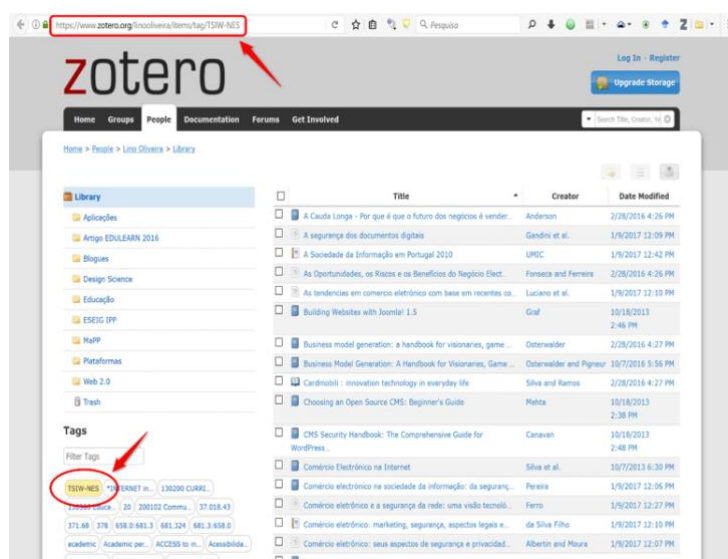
https://www.zotero.org/linooliveira/items/tag/TSIW-NES

Pesquisa

zotero

Log In · Register

Upgrade Storage

Home Groups People Documentation Forums Get Involved

Search Title, Creator, Ye

Home > People > Lino Oliveira > Library

Library
Aplicações
Artigo EDULEARN 2016
Blogues
Design Science
Educação
ESEIG IPP
MaPP
Plataformas
Web 2.0
Trash

Tags

Filter Tags

TSIW-NES "INTERNET in... 130200 CURRI... 130000 Educa... 20 200102 Commu... 37.018.43 371.68 378 658.0:681.3 681.324 681.3:658.0 academic Academic per... ACCESS to in... Acessibilida...

| | Title | Creator | Date Modified |
|---|---|---|---|
| | A Cauda Longa - Por que é que o futuro dos negócios é vender... | Anderson | 2/28/2016 4:26 PM |
| | A segurança dos documentos digitais | Gandini et al. | 1/9/2017 12:09 PM |
| | A Sociedade da Informação em Portugal 2010 | UMIC | 1/9/2017 12:42 PM |
| | As Oportunidades, os Riscos e os Benefícios do Negócio Elect... | Fonseca and Ferreira | 2/28/2016 4:26 PM |
| | As tendencias em comercio eletrónico com base em recentes co... | Luciano et al. | 1/9/2017 12:10 PM |
| | Building Websites with Joomla! 1.5 | Graf | 10/18/2013 2:46 PM |
| | Business model generation: a handbook for visionaries, game ... | Osterwalder | 2/28/2016 4:27 PM |
| | Business Model Generation: A Handbook for Visionaries, Game ... | Osterwalder and Pigneur | 10/7/2016 5:56 PM |
| | Cardinobili : innovation technology in everyday life | Silva and Ramos | 2/28/2016 4:27 PM |
| | Choosing an Open Source CMS: Beginner's Guide | Mehta | 10/18/2013 2:38 PM |
| | CMS Security Handbook: The Comprehensive Guide for WordPress... | Canavan | 10/18/2013 2:48 PM |
| | Comércio Electrónico na Internet | Silva et al. | 10/7/2013 6:30 PM |
| | Comércio electrónico na sociedade da informação: da seguranç... | Pereira | 1/9/2017 12:06 PM |
| | Comércio eletrónico e a segurança da rede: uma visão tecnoló... | Ferro | 1/9/2017 12:27 PM |
| | Comércio eletrónico: marketing, segurança, aspectos legais e... | da Silva Filho | 1/9/2017 12:12 PM |
| | Comércio eletrónico: seus aspectos de segurança e privacidad... | Albertin and Moura | 1/9/2017 12:07 PM |